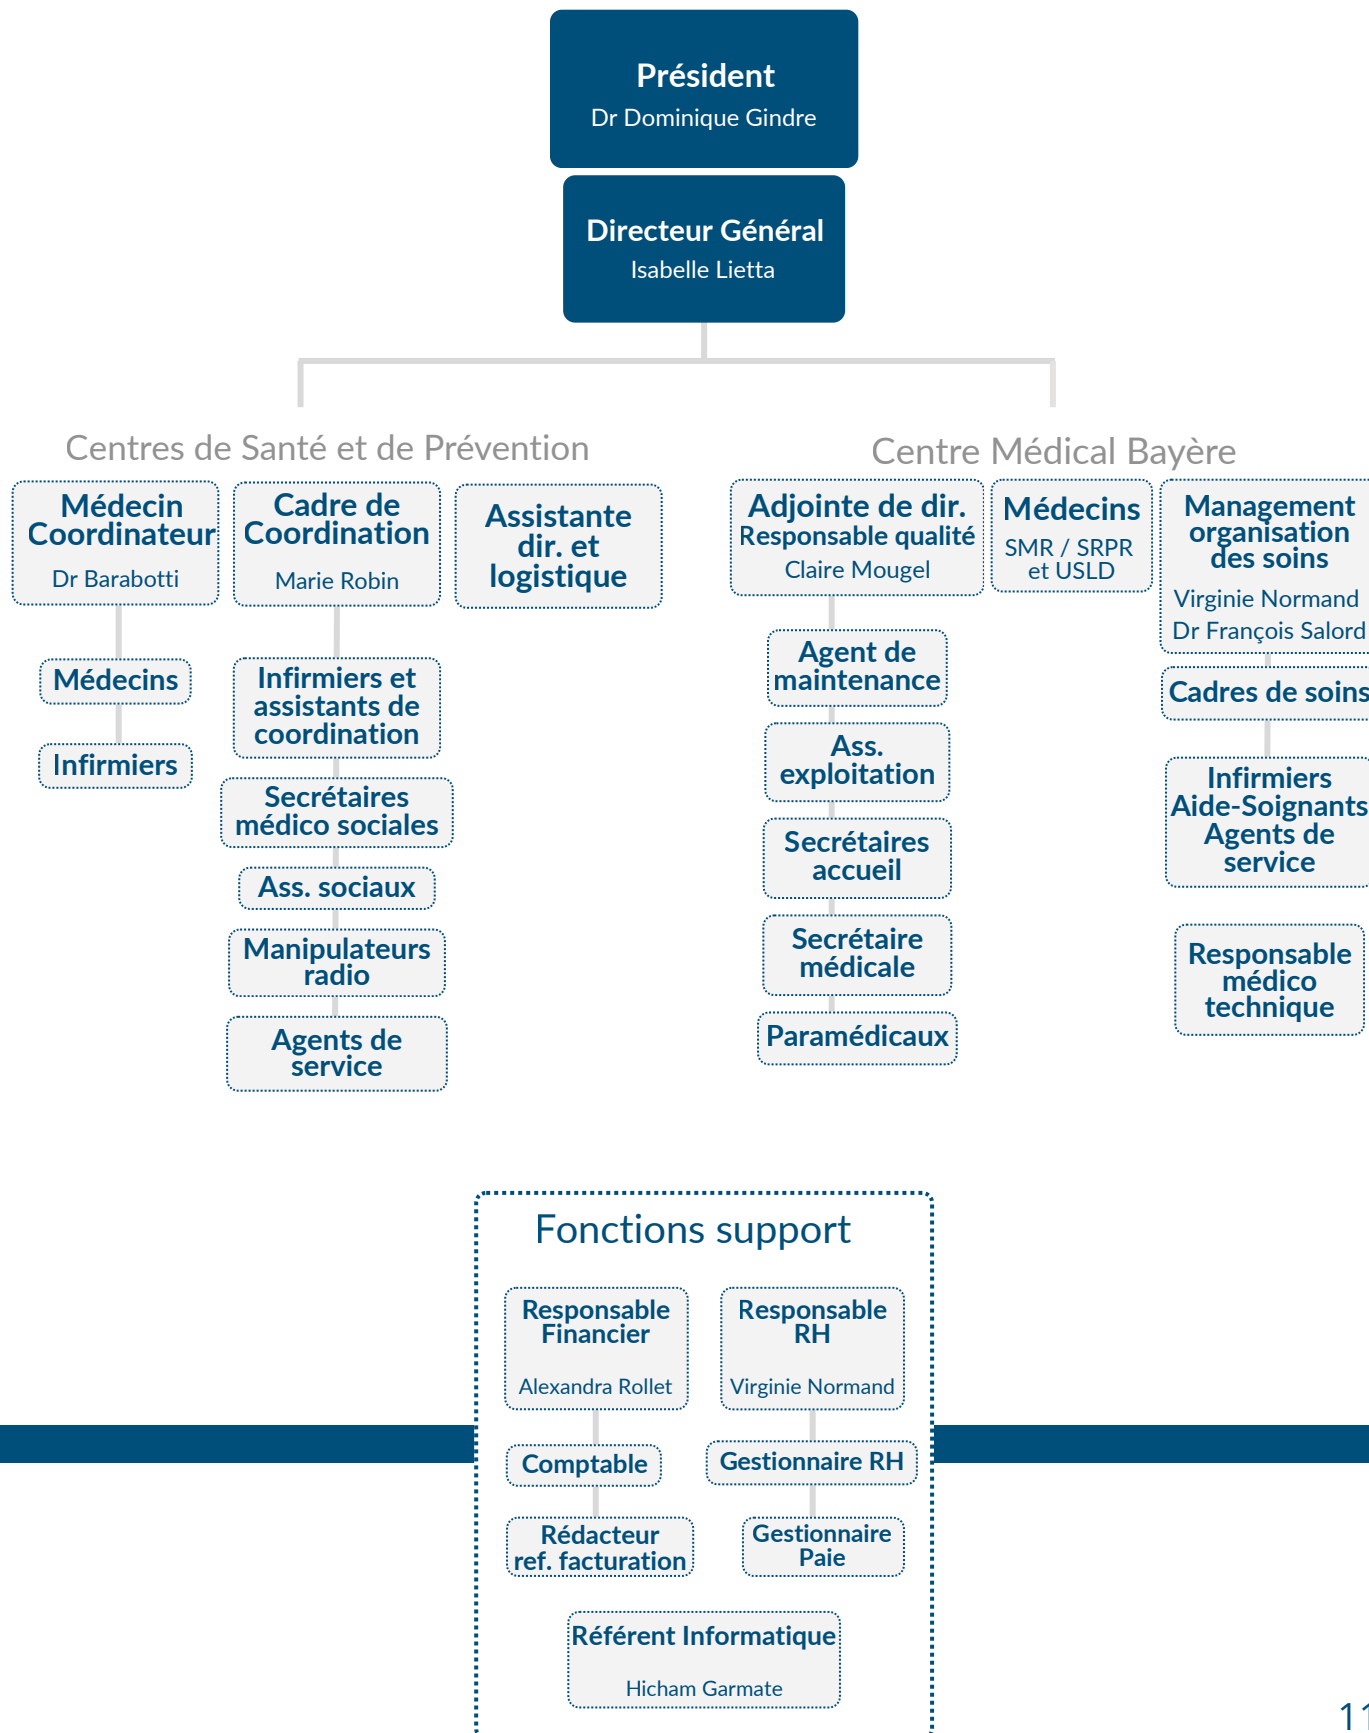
Président
Dr Dominique Gindre

Directeur Général
Isabelle Lietta

Centres de Santé et de Prévention

Médecin Coordinateur
Dr Barabotti

Cadre de Coordination
Marie Robin

Assistante dir. et logistique

Médecins

Infirmiers

Infirmiers et assistants de coordination

Secrétaires médico sociales

Ass. sociaux

Manipulateurs radio

Agents de service

Centre Médical Bayère

Adjointe de dir.
Responsable qualité
Claire Mougel

Médecins
SMR / SRPR et USLD

Management organisation des soins
Virginie Normand
Dr François Salord

Agent de maintenance

Ass. exploitation

Secrétaires accueil

Secrétaire médicale

Paramédicaux

Cadres de soins

Infirmiers Aide-Soignants Agents de service

Responsable médico technique

Fonctions support

Responsable Financier
Alexandra Rollet

Responsable RH
Virginie Normand

Comptable

Gestionnaire RH

Rédacteur ref. facturation

Gestionnaire Paie

Référent Informatique
Hicham Garmate

1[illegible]